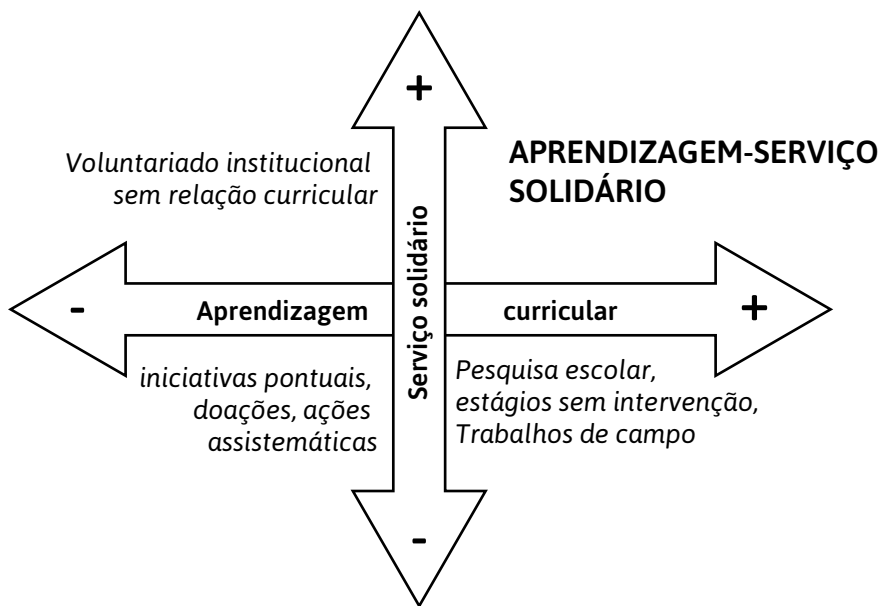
+

Voluntariado institucional sem relação curricular

APRENDIZAGEM-SERVIÇO SOLIDÁRIO

Serviço solidário

- Aprendizagem curricular +

iniciativas pontuais, doações, ações assistemáticas

Pesquisa escolar, estágios sem intervenção, Trabalhos de campo

-